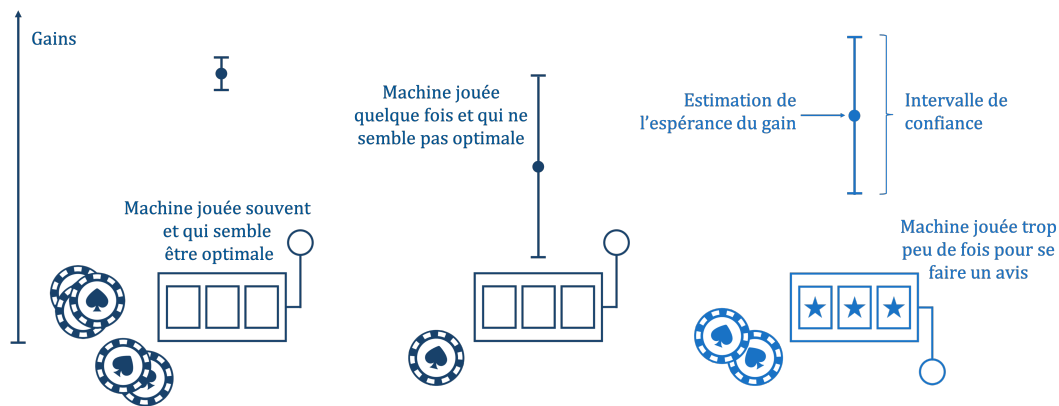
Gains

Machine jouée souvent et qui semble être optimale

Machine jouée quelque fois et qui ne semble pas optimale

Estimation de l'espérance du gain

Intervalle de confiance

Machine jouée trop peu de fois pour se faire un avis